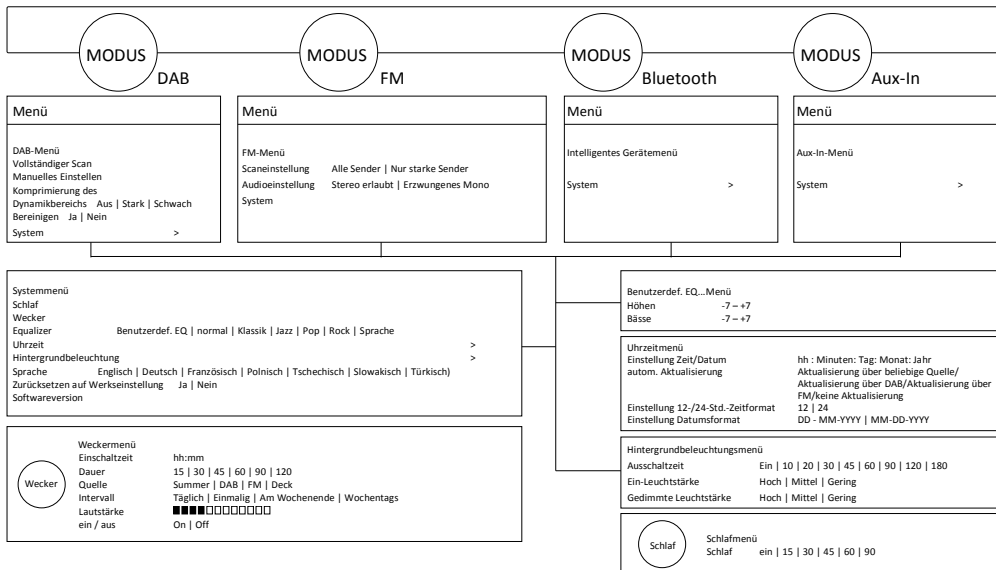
MODUS
DAB

MODUS
FM

MODUS
Bluetooth

MODUS
Aux-In

Menü

DAB-Menü
Vollständiger Scan
Manuelles Einstellen
Komprimierung des Dynamikbereichs Aus | Stark | Schwach
Bereinigen Ja | Nein
System >

Menü

FM-Menü
Scaneinstellung Alle Sender | Nur starke Sender
Audioeinstellung Stereo erlaubt | Erzwungenes Mono
System

Menü

Intelligentes Gerätemenü

System >

Menü

Aux-In-Menü

System >

Systemmenü
Schlaf
Wecker
Equalizer Benutzerdef. EQ | normal | Klassik | Jazz | Pop | Rock | Sprache
Uhrzeit >
Hintergrundbeleuchtung >
Sprache Englisch | Deutsch | Französisch | Polnisch | Tschechisch | Slowakisch | Türkisch)
Zurücksetzen auf Werkseinstellung Ja | Nein
Softwareversion

Benutzerdef. EQ...Menü
Höhen -7 – +7
Bässe -7 – +7

Uhrzeitmenü
Einstellung Zeit/Datum hh : Minuten: Tag: Monat: Jahr
autom. Aktualisierung Aktualisierung über beliebige Quelle/ Aktualisierung über DAB/Aktualisierung über FM/keine Aktualisierung
Einstellung 12-/24-Std.-Zeitformat 12 | 24
Einstellung Datumsformat DD - MM-YYYY | MM-DD-YYYY

Wecker

Weckermenü
Einschaltzeit hh:mm
Dauer 15 | 30 | 45 | 60 | 90 | 120
Quelle Summer | DAB | FM | Deck
Intervall Täglich | Einmalig | Am Wochenende | Wochentags
Lautstärke
ein / aus On | Off

Hintergrundbeleuchtungsmenü
Ausschaltzeit Ein | 10 | 20 | 30 | 45 | 60 | 90 | 120 | 180
Ein-Leuchtstärke Hoch | Mittel | Gering
Gedimmte Leuchtstärke Hoch | Mittel | Gering

Schlaf

Schlafmenü
Schlaf ein | 15 | 30 | 45 | 60 | 90